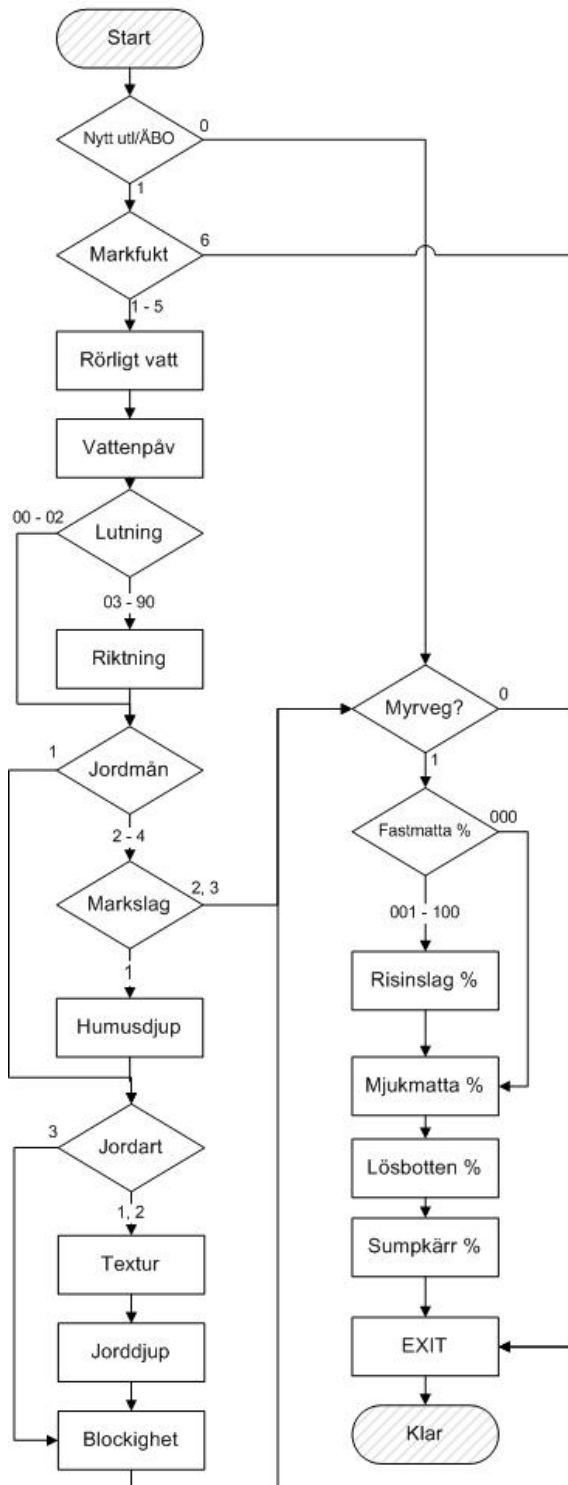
Start

Nytt utl/ÄBO
0
1

Markfukt
6
1 - 5

Rörligt vatt

Vattenpåv

Lutning
00 - 02
03 - 90

Riktning

Jordmån
1
2 - 4

Markslag
2, 3
1

Humusdjup

Jordart
3
1, 2

Textur

Jorddjup

Blockighet

Myrveg?
0
1

Fastmatta %
000
001 - 100

Risinslag %

Mjukmatta %

Lösbotten %

Sumpkärr %

EXIT

Klar